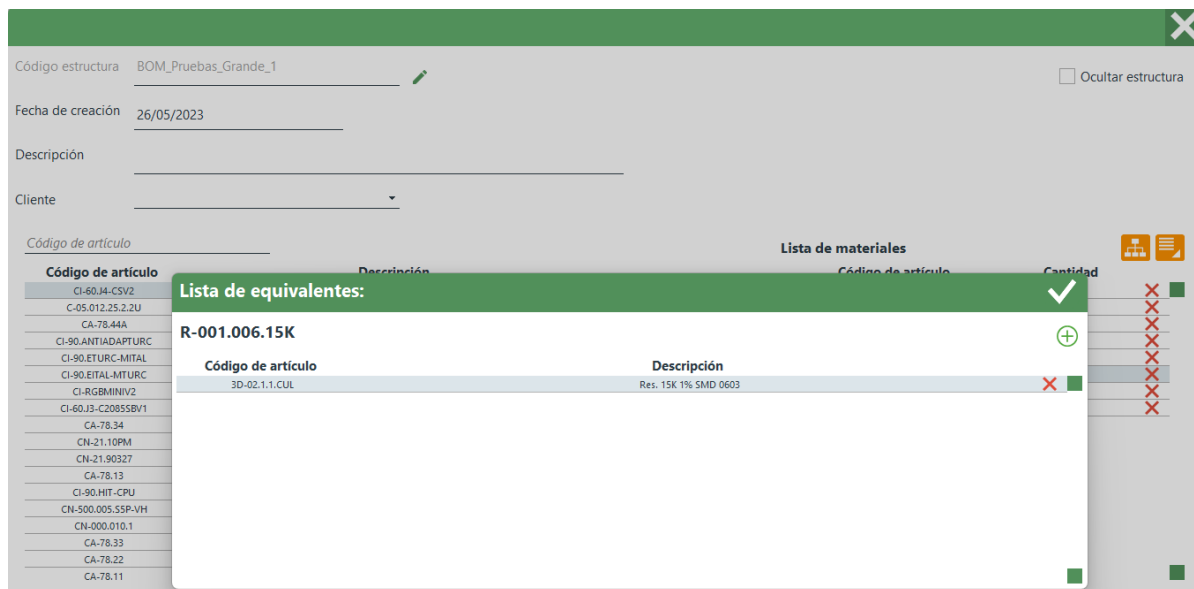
Código estructura BOM_Pruebas_Grande_1

Ocultar estructura

Fecha de creación 26/05/2023

Descripción

Cliente

Código de artículo

Lista de materiales

Código de artículo

CI-60.J4-CSV2
C-05.012.25.2.2U
CA-78.44A
CI-90.ANTIADAPTURC
CI-90.ETURC-MITAL
CI-90.EITAL-MTURC
CI-RGBMINIV2
CI-60.J3-C2085SBV1
CA-78.34
CN-21.10PM
CN-21.90327
CA-78.13
CI-90.HIT-CPU
CN-500.005.S5P-VH
CN-000.010.1
CA-78.33
CA-78.22
CA-78.11

Lista de equivalentes:

R-001.006.15K

| Código de artículo | Descripción |
|---|---|
| 3D-02.1.1.CUL | Res. 15K 1% SMD 0603 |